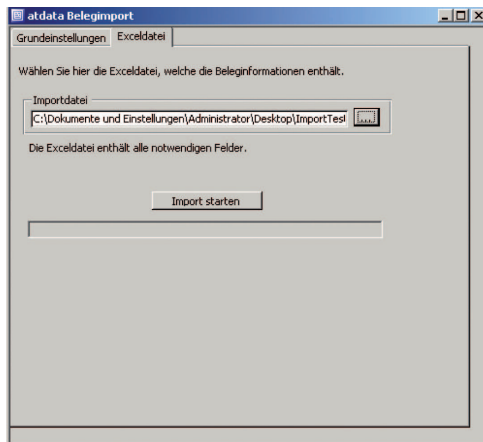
atdata Belegimport

Grundeinstellungen Exceldatei

Wählen Sie hier die Exceldatei, welche die Beleginformationen enthält.

Importdatei

C:\Dokumente und Einstellungen\Administrator\Desktop\ImportTest

...

Die Exceldatei enthält alle notwendigen Felder.

Import starten